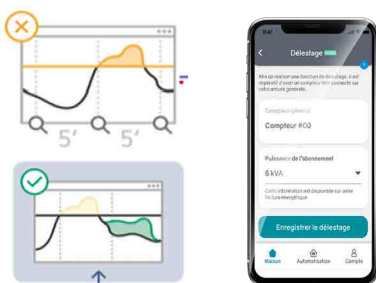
5'
5'

Délestage

Afin de réaliser une fonction de délestage, il est impératif d'avoir un compteur Wiser connecté sur votre arrivée générale.

Compteur général
Compteur #00

Puissance de l'abonnement
6 kVA

Cette information est disponible sur votre facture énergétique

Enregistrer le délestage

Maison
Automatisation
Compte